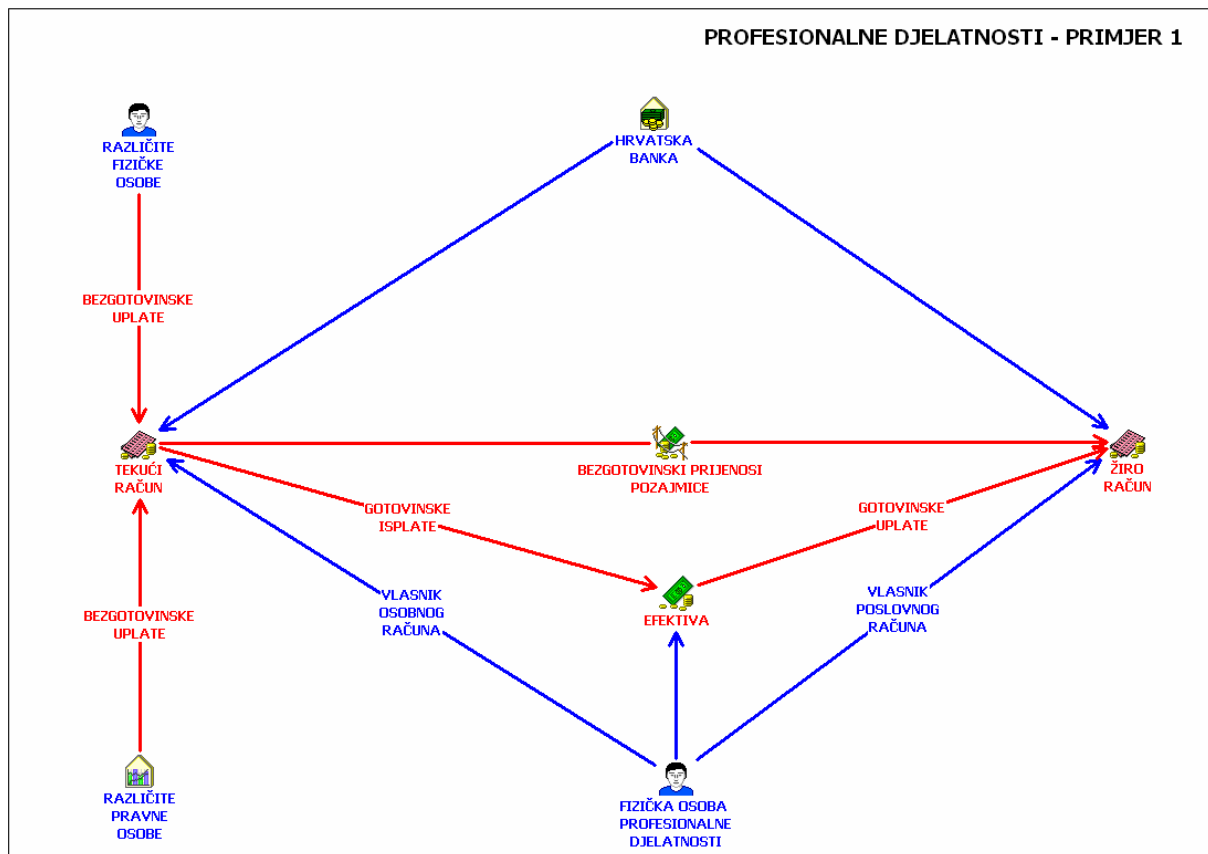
PROFESIONALNE DJELATNOSTI - PRIMJER 1

RAZLIČITE FIZIČKE OSOBE

HRVATSKA BANKA

BEZGOTOVINSKE UPLATE

TEKUĆI RAČUN

BEZGOTOVINSKI PRIJENOSI POZAJMICE

ŽIRO RAČUN

GOTOVINSKE ISPLATE

GOTOVINSKE UPLATE

VLASNIK OSOBNOG RAČUNA

EFEKTIVA

VLASNIK POSLOVNOG RAČUNA

BEZGOTOVINSKE UPLATE

RAZLIČITE PRAVNE OSOBE

FIZIČKA OSOBA PROFESIONALNE DJELATNOSTI